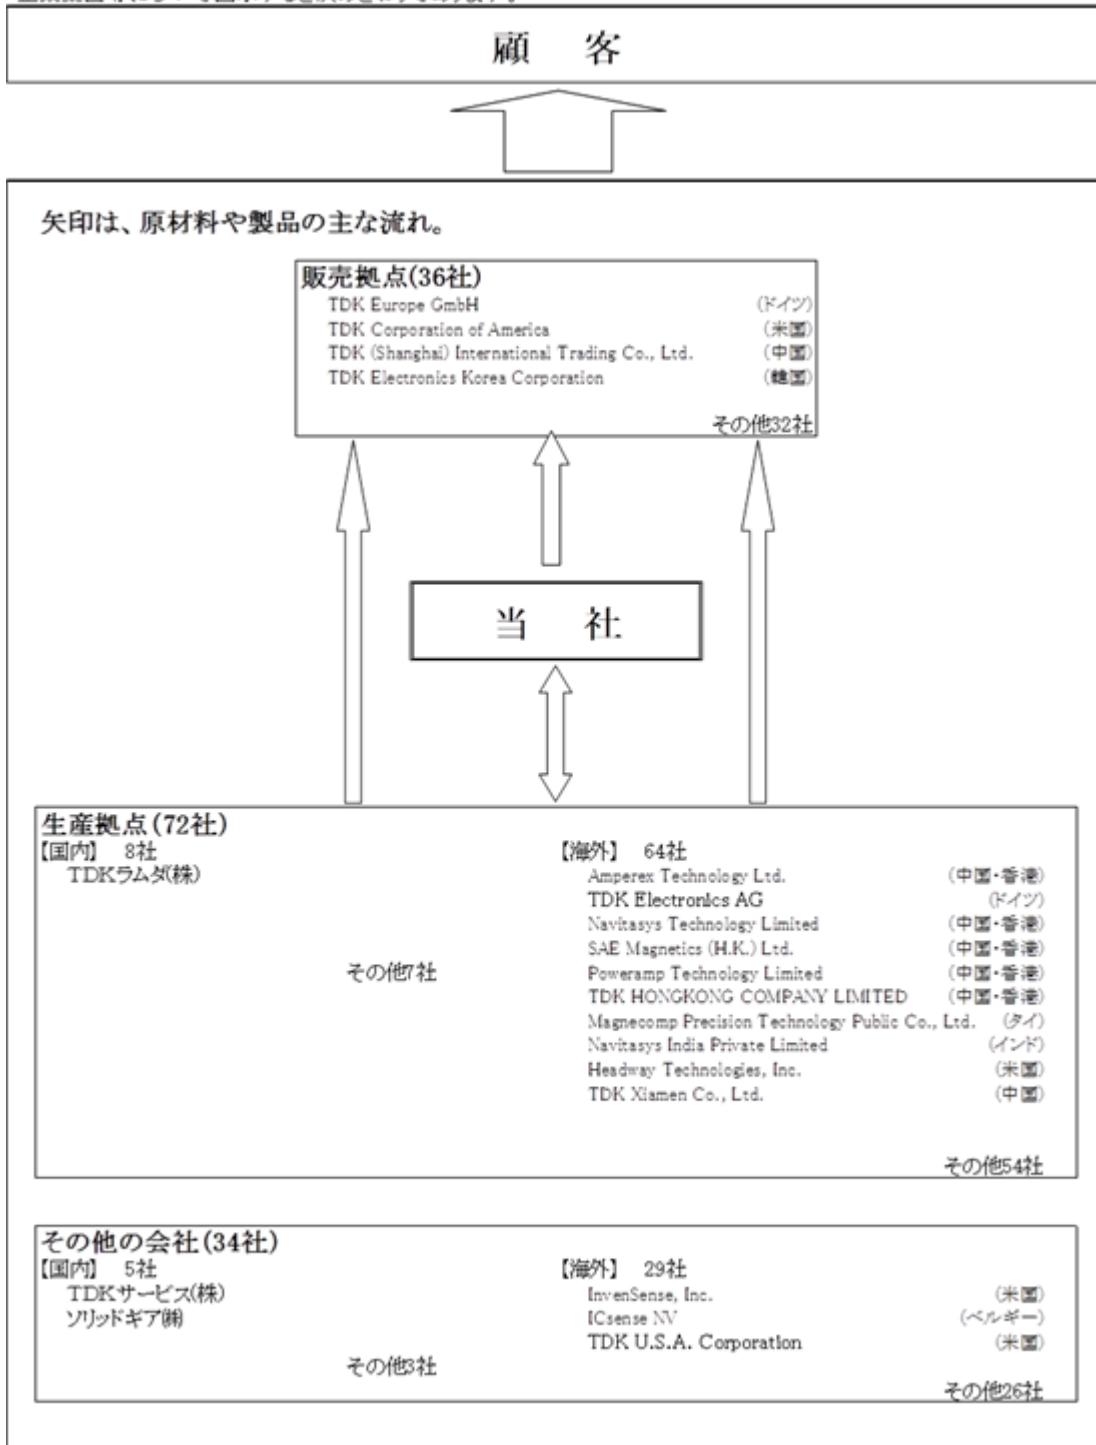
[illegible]

顧　客

矢印は、原材料や製品の主な流れ。

販売拠点(36社)
TDK Europe GmbH (ドイツ)
TDK Corporation of America (米国)
TDK (Shanghai) International Trading Co., Ltd. (中国)
TDK Electronics Korea Corporation (韓国)
その他32社

当　社

生産拠点(72社)
【国内】 8社
TDKラムダ(株)
その他7社

【海外】 64社
Amperex Technology Ltd. (中国・香港)
TDK Electronics AG (ドイツ)
Navitasys Technology Limited (中国・香港)
SAE Magnetics (H.K.) Ltd. (中国・香港)
Poweramp Technology Limited (中国・香港)
TDK HONGKONG COMPANY LIMITED (中国・香港)
Magnecomp Precision Technology Public Co., Ltd. (タイ)
Navitasys India Private Limited (インド)
Headway Technologies, Inc. (米国)
TDK Xiamen Co., Ltd. (中国)
その他54社

その他の会社(34社)
【国内】 5社
TDKサービス(株)
ソリッドギア(株)
その他3社

【海外】 29社
InvenSense, Inc. (米国)
ICsense NV (ベルギー)
TDK U.S.A. Corporation (米国)
その他26社